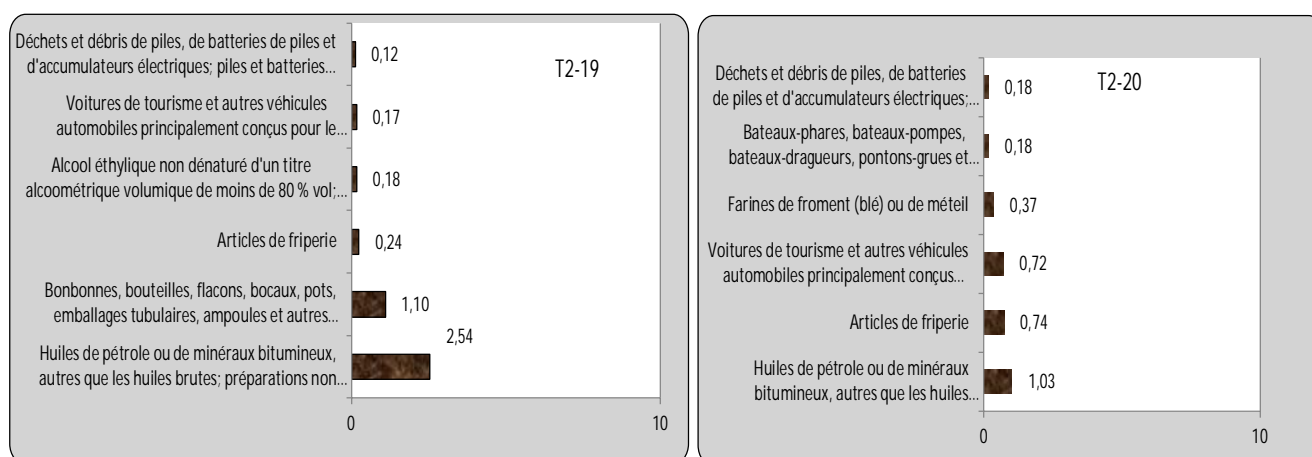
T2-19

Déchets et débris de piles, de batteries de piles et d'accumulateurs électriques; piles et batteries... 0,12

Voitures de tourisme et autres véhicules automobiles principalement conçus pour le... 0,17

Alcool éthylique non dénaturé d'un titre alcoométrique volumique de moins de 80 % vol;... 0,18

Articles de friperie 0,24

Bonbonnes, bouteilles, flacons, bocaux, pots, emballages tubulaires, ampoules et autres... 1,10

Huiles de pétrole ou de minéraux bitumineux, autres que les huiles brutes; préparations non... 2,54

0 10

T2-20

Déchets et débris de piles, de batteries de piles et d'accumulateurs électriques;... 0,18

Bateaux-phares, bateaux-pompes, bateaux-dragueurs, pontons-grues et... 0,18

Farines de froment (blé) ou de méteil 0,37

Voitures de tourisme et autres véhicules automobiles principalement conçus... 0,72

Articles de friperie 0,74

Huiles de pétrole ou de minéraux bitumineux, autres que les huiles... 1,03

0 10